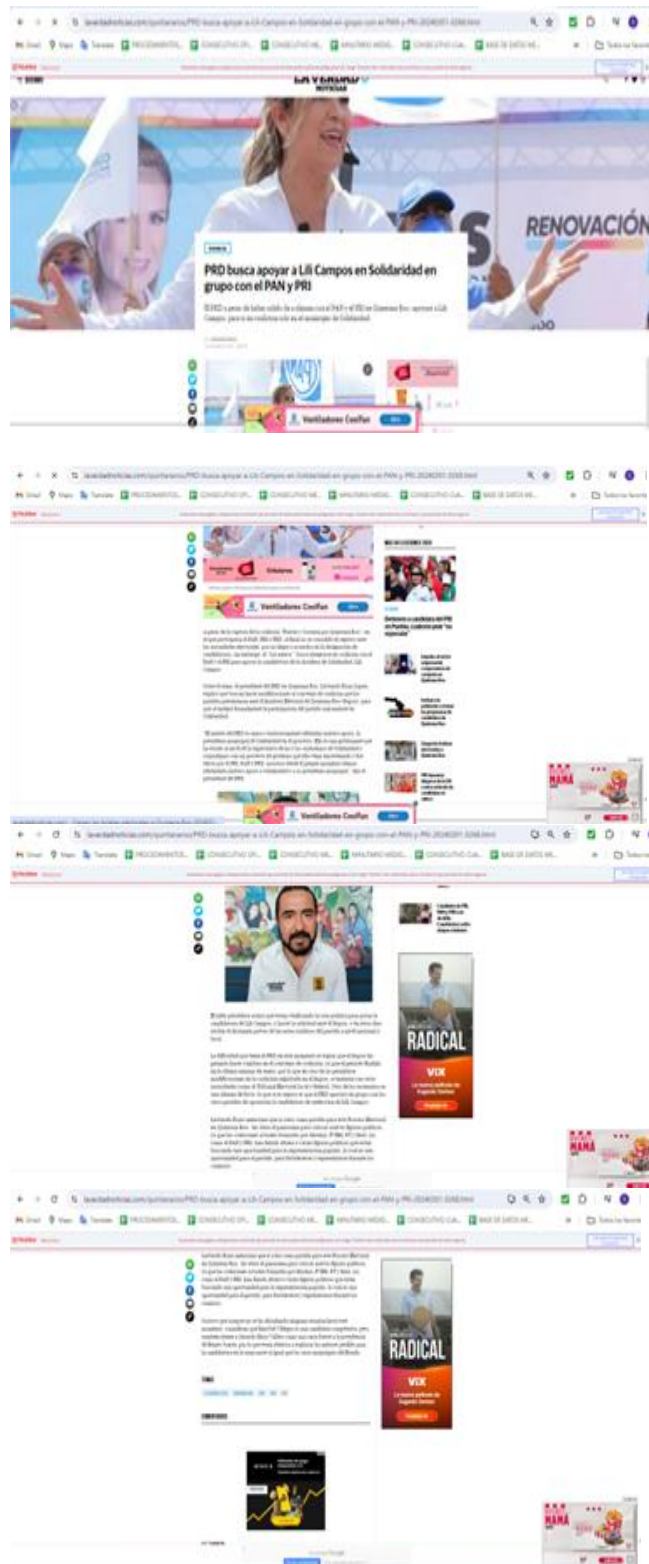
LA VERDAD NOTICIAS

RENOVACIÓN

PRD busca apoyar a Lili Campos en Solidaridad en grupo con el PAN y PRI

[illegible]

Ventiladores Coolfan

Ventiladores Coolfan

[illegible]

Ventiladores Coolfan

RADICAL

VIX

MAMÁ

RADICAL

VIX

MAMÁ